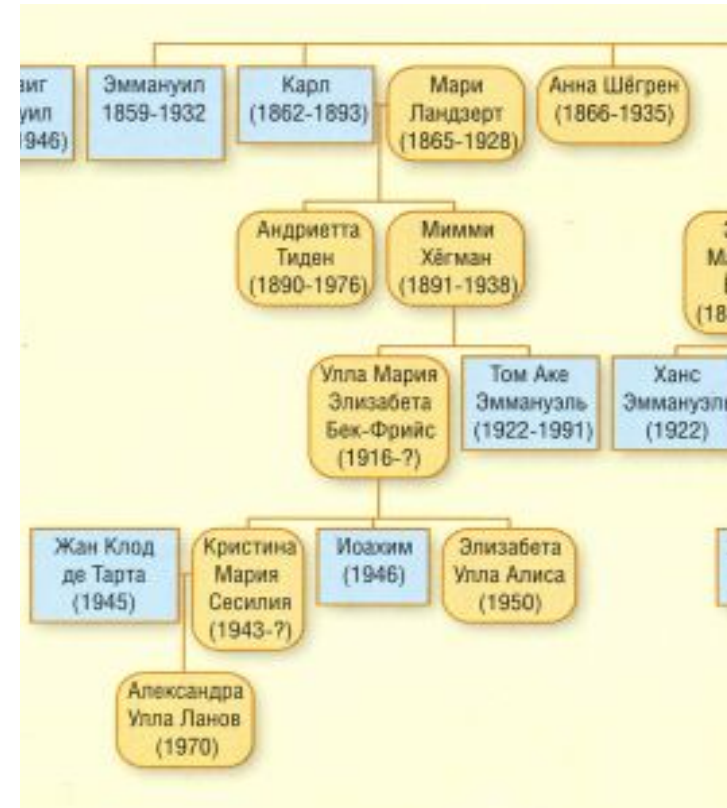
виг
уил
946)

Эммануил
1859-1932

Карл
(1862-1893)

Мари
Ландзерт
(1865-1928)

Анна Шёгрен
(1866-1935)

Андриетта
Тиден
(1890-1976)

Мимми
Хёгман
(1891-1938)

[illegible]
Ма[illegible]
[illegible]
(18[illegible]

Улла Мария
Элизабета
Бек-Фрийс
(1916-?)

Том Аке
Эммануэль
(1922-1991)

Ханс
Эммануэл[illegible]
(1922)

Жан Клод
де Тарта
(1945)

Кристина
Мария
Сесилия
(1943-?)

Иоахим
(1946)

Элизабета
Улла Алиса
(1950)

Александра
Улла Ланов
(1970)